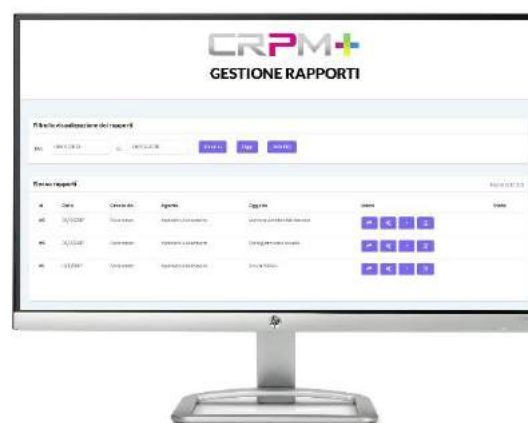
CRPM+
GESTIONE RAPPORTI

Filtri di visualizzazione dei rapporti

Dal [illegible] Al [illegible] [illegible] Oggi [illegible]

Elenco rapporti

| n | Data | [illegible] | Agente | Oggetto | Azioni | Stato |
|---|---|---|---|---|---|---|
| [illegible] | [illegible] | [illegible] | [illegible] | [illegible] | | |
| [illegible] | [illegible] | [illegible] | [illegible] | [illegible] | | |
| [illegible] | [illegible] | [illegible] | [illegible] | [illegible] | | |